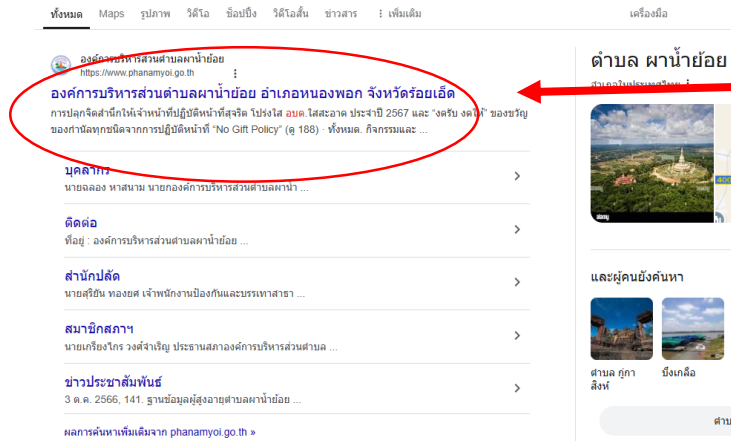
ทั้งหมด Maps รูปภาพ วิดีโอ ช้อปปิ้ง วิดีโอสั้น ข่าวสาร ⋮ เพิ่มเติม เครื่องมือ

องค์การบริหารส่วนตำบลผาน้ำย้อย
https://www.phanamyoi.go.th ⋮

องค์การบริหารส่วนตำบลผาน้ำย้อย อำเภอหนองพอก จังหวัดร้อยเอ็ด

การปลุกจิตสำนึกให้เจ้าหน้าที่ปฏิบัติหน้าที่สุจริต โปร่งใส อบต.ใสสะอาด ประจำปี 2567 และ "งดรับ งดให้" ของขวัญของกำนัลทุกชนิดจากการปฏิบัติหน้าที่ "No Gift Policy" (ดู 188) · ทั้งหมด. กิจกรรมและ ...

บุคลากร
นายฉลอง หาสนาม นายกองค์การบริหารส่วนตำบลผาน้ำ ...

ติดต่อ
ที่อยู่ : องค์การบริหารส่วนตำบลผาน้ำย้อย ...

สำนักปลัด
นายสุริยัน ทองยศ เจ้าพนักงานป้องกันและบรรเทาสาธา ...

สมาชิกสภาฯ
นายเกรียงไกร วงศ์จำเริญ ประธานสภาองค์การบริหารส่วนตำบล ...

ข่าวประชาสัมพันธ์
3 ต.ค. 2566, 141. ฐานข้อมูลผู้สูงอายุตำบลผาน้ำย้อย ...

ผลการค้นหาเพิ่มเติมจาก phanamyoi.go.th »

ตำบล ผาน้ำย้อย
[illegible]

และผู้คนยังค้นหา
ตำบล กู่กาสิงห์
บึงเกลือ
ตำบ